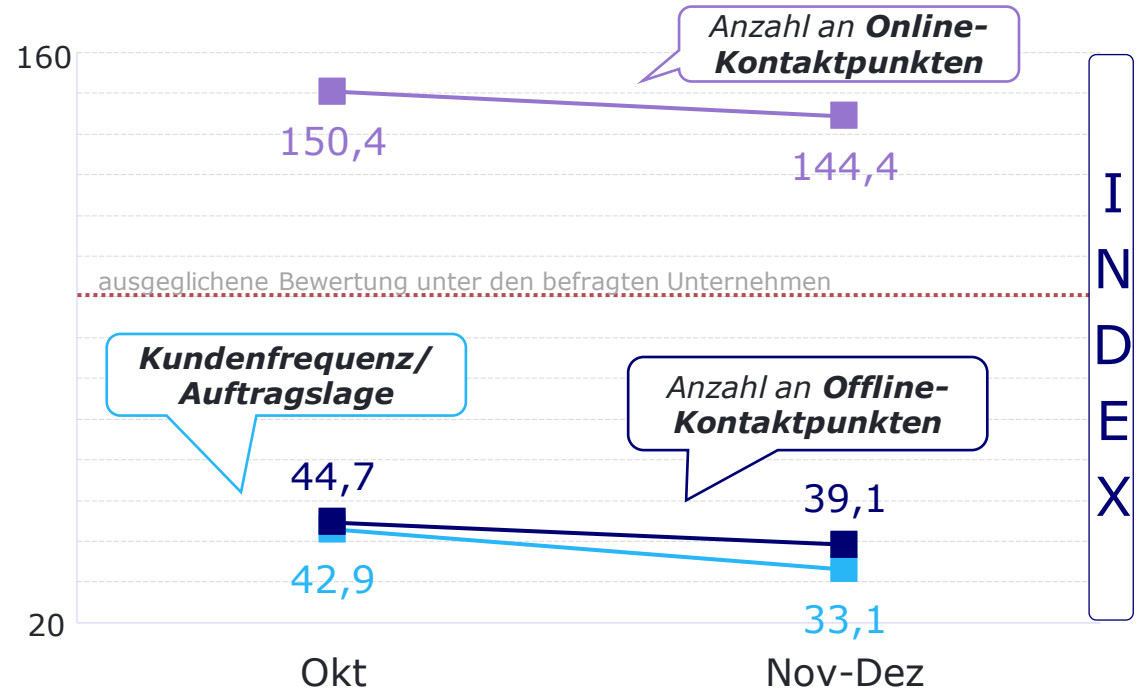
Anzahl an **Online-Kontaktpunkten**

160

150,4

144,4

INDEX

ausgeglichene Bewertung unter den befragten Unternehmen

**Kundenfrequenz/ Auftragslage**

Anzahl an **Offline-Kontaktpunkten**

44,7

39,1

42,9

33,1

20

Okt

Nov-Dez